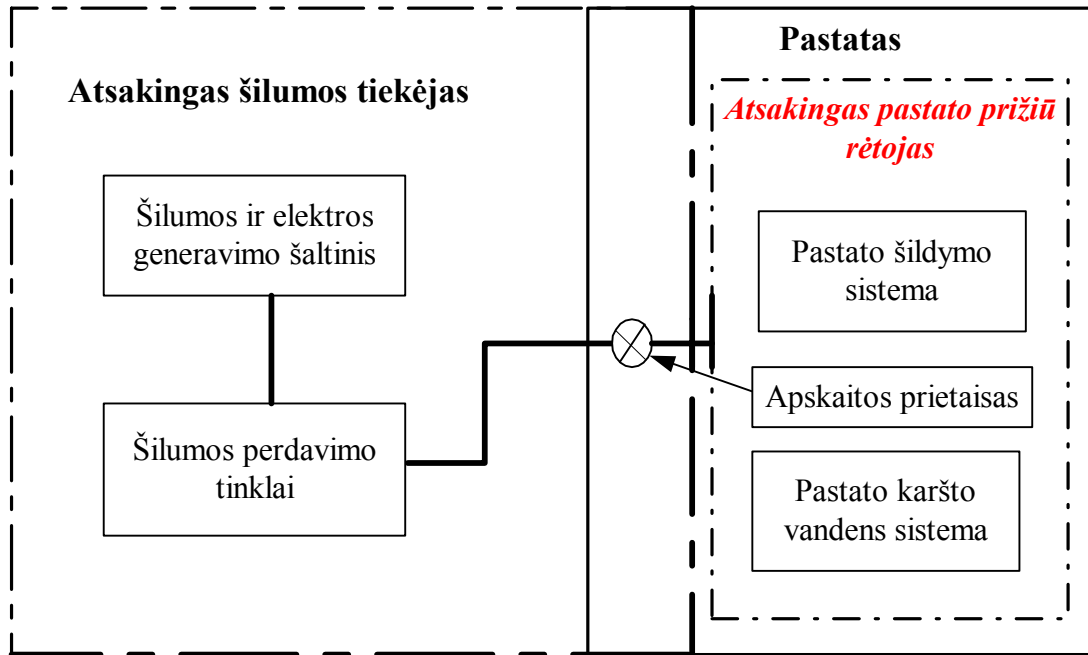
Pastatas

Atsakingas šilumos tiekėjas

Atsakingas pastato prižiū rėtojas

Šilumos ir elektros generavimo šaltinis

Pastato šildymo sistema

Apskaitos prietaisas

Šilumos perdavimo tinklai

Pastato karšto vandens sistema